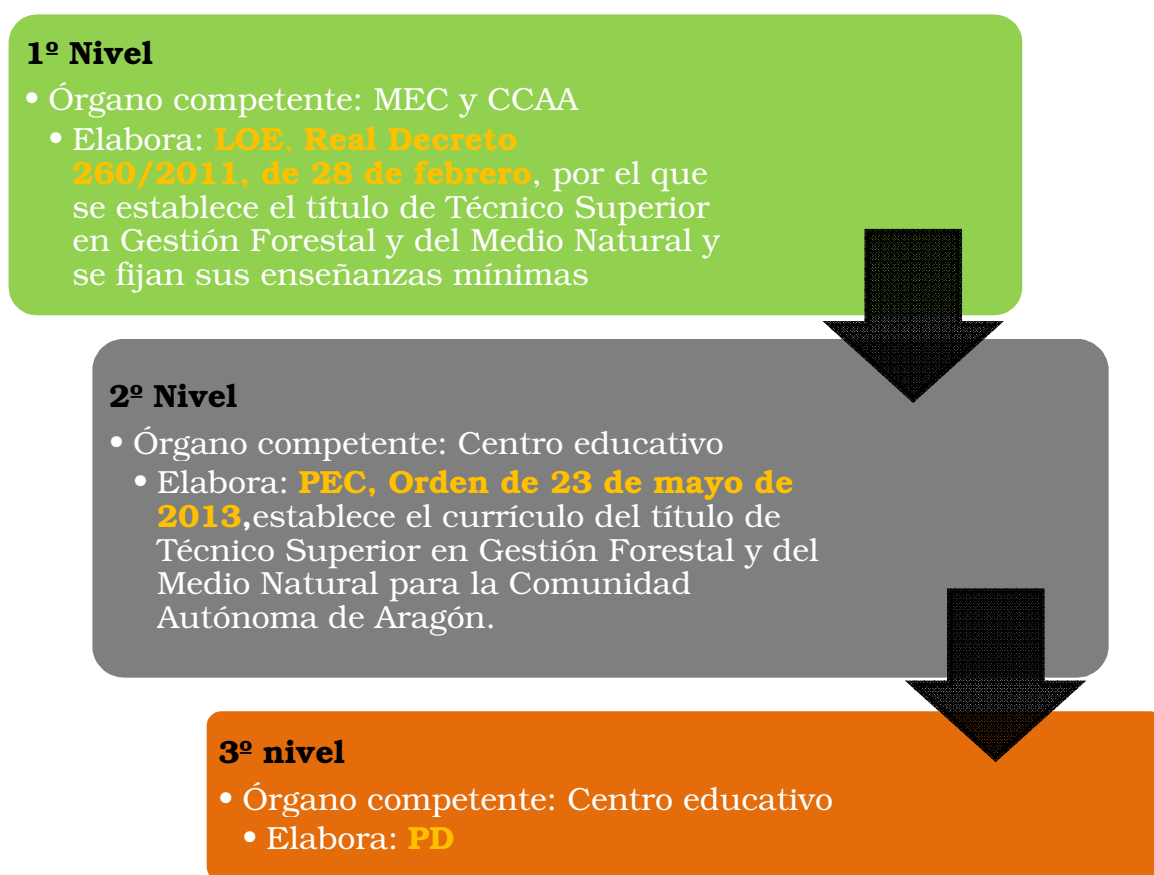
1º Nivel

• Órgano competente: MEC y CCAA
• Elabora: LOE, Real Decreto 260/2011, de 28 de febrero, por el que se establece el título de Técnico Superior en Gestión Forestal y del Medio Natural y se fijan sus enseñanzas mínimas

2º Nivel

• Órgano competente: Centro educativo
• Elabora: PEC, Orden de 23 de mayo de 2013,establece el currículo del título de Técnico Superior en Gestión Forestal y del Medio Natural para la Comunidad Autónoma de Aragón.

3º nivel

• Órgano competente: Centro educativo
• Elabora: PD